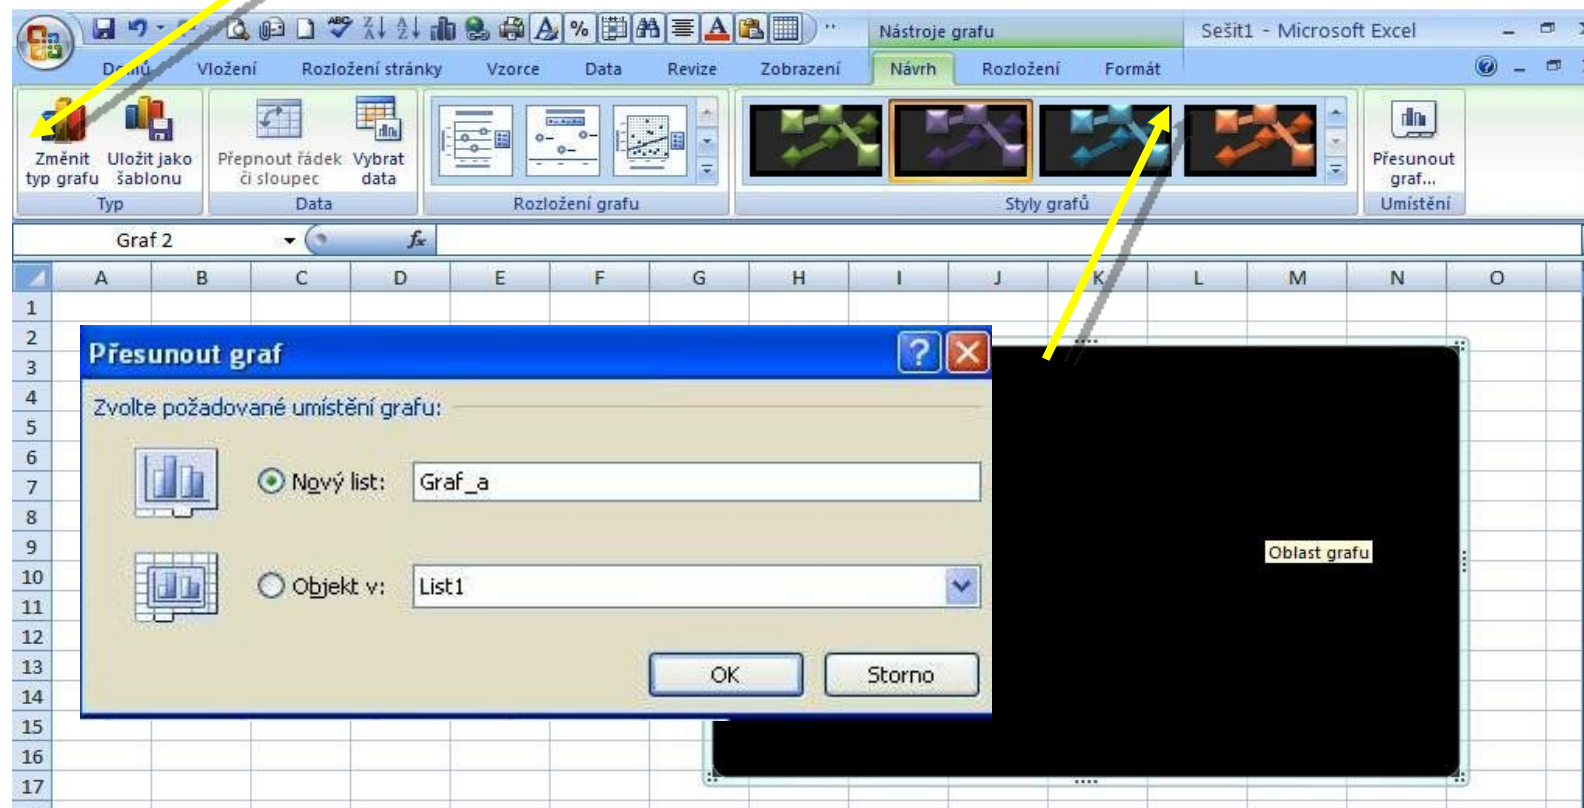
Nástroje grafu Sešit1 - Microsoft Excel

Domů Vložení Rozložení stránky Vzorce Data Revize Zobrazení Návrh Rozložení Formát

Změnit typ grafu Uložit jako šablonu
Typ
Přepnout řádek či sloupec Vybrat data
Data
Rozložení grafu
Styly grafů
Přesunout graf...
Umístění

Graf 2 $f_x$

| | A | B | C | D | E | F | G | H | I | J | K | L | M | N | O |
|---|---|---|---|---|---|---|---|---|---|---|---|---|---|---|---|
| 1 | | | | | | | | | | | | | | | |
| 2 | | | | | | | | | | | | | | | |
| 3 | | | | | | | | | | | | | | | |
| 4 | | | | | | | | | | | | | | | |
| 5 | | | | | | | | | | | | | | | |
| 6 | | | | | | | | | | | | | | | |
| 7 | | | | | | | | | | | | | | | |
| 8 | | | | | | | | | | | | | | | |
| 9 | | | | | | | | | | | | | | | |
| 10 | | | | | | | | | | | | | | | |
| 11 | | | | | | | | | | | | | | | |
| 12 | | | | | | | | | | | | | | | |
| 13 | | | | | | | | | | | | | | | |
| 14 | | | | | | | | | | | | | | | |
| 15 | | | | | | | | | | | | | | | |
| 16 | | | | | | | | | | | | | | | |
| 17 | | | | | | | | | | | | | | | |

Přesunout graf

Zvolte požadované umístění grafu:

Nový list: Graf_a

Objekt v: List1

OK Storno

Oblast grafu